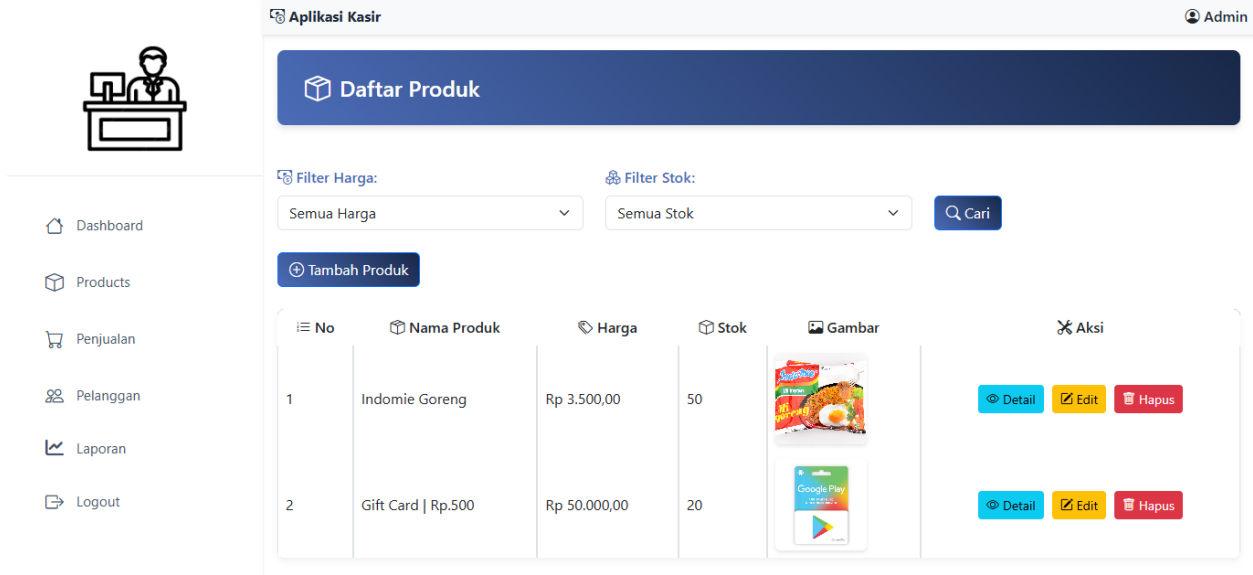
Aplikasi Kasir
Admin

Dashboard
Products
Penjualan
Pelanggan
Laporan
Logout

Daftar Produk

Filter Harga:
Semua Harga
Filter Stok:
Semua Stok
Cari

Tambah Produk

| No | Nama Produk | Harga | Stok | Gambar | Aksi |
|---|---|---|---|---|---|
| 1 | Indomie Goreng | Rp 3.500,00 | 50 | Indomie | Detail Edit Hapus |
| 2 | Gift Card \| Rp.500 | Rp 50.000,00 | 20 | Google Play | Detail Edit Hapus |